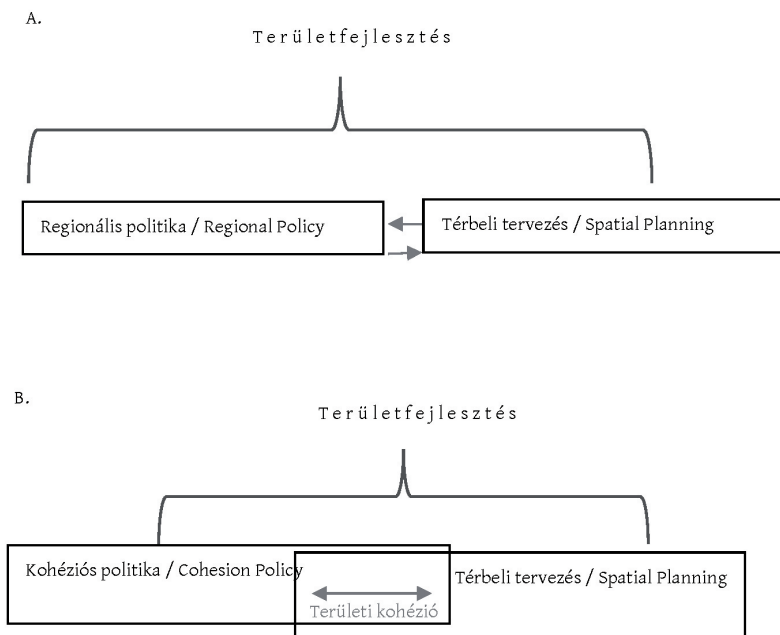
A.

Területfejlesztés

Regionális politika / Regional Policy

Térbeli tervezés / Spatial Planning

B.

Területfejlesztés

Kohéziós politika / Cohesion Policy

Térbeli tervezés / Spatial Planning

Területi kohézió